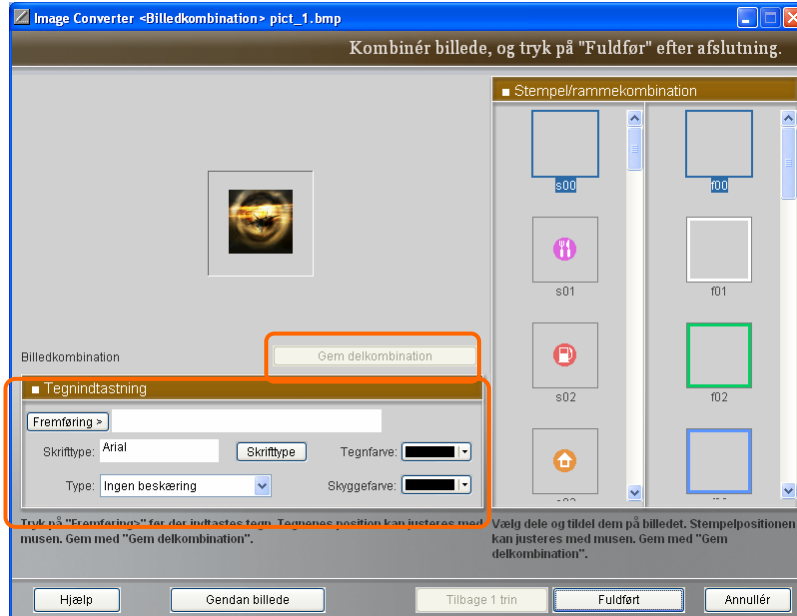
Image Converter <Billedkombination> pict_1.bmp

Kombinér billede, og tryk på "Fuldfør" efter afslutning.

Billedkombination

Gem delkombination

■ Tegnindtastning

Fremføring »

Skrifttype: Arial

Skrifttype

Tegnfarve:

Type: Ingen beskæring

Skyggefarve:

Tryk på "Fremføring»" før der indtastes tegn. Tegnenes position kan justeres med musen. Gem med "Gem delkombination".

■ Stempel/rammekombination

s00

f00

s01

f01

s02

f02

Vælg dele og tildel dem på billedet. Stempelpositionen kan justeres med musen. Gem med "Gem delkombination".

Hjælp

Gendan billede

Tilbage 1 trin

Fuldført

Annullér